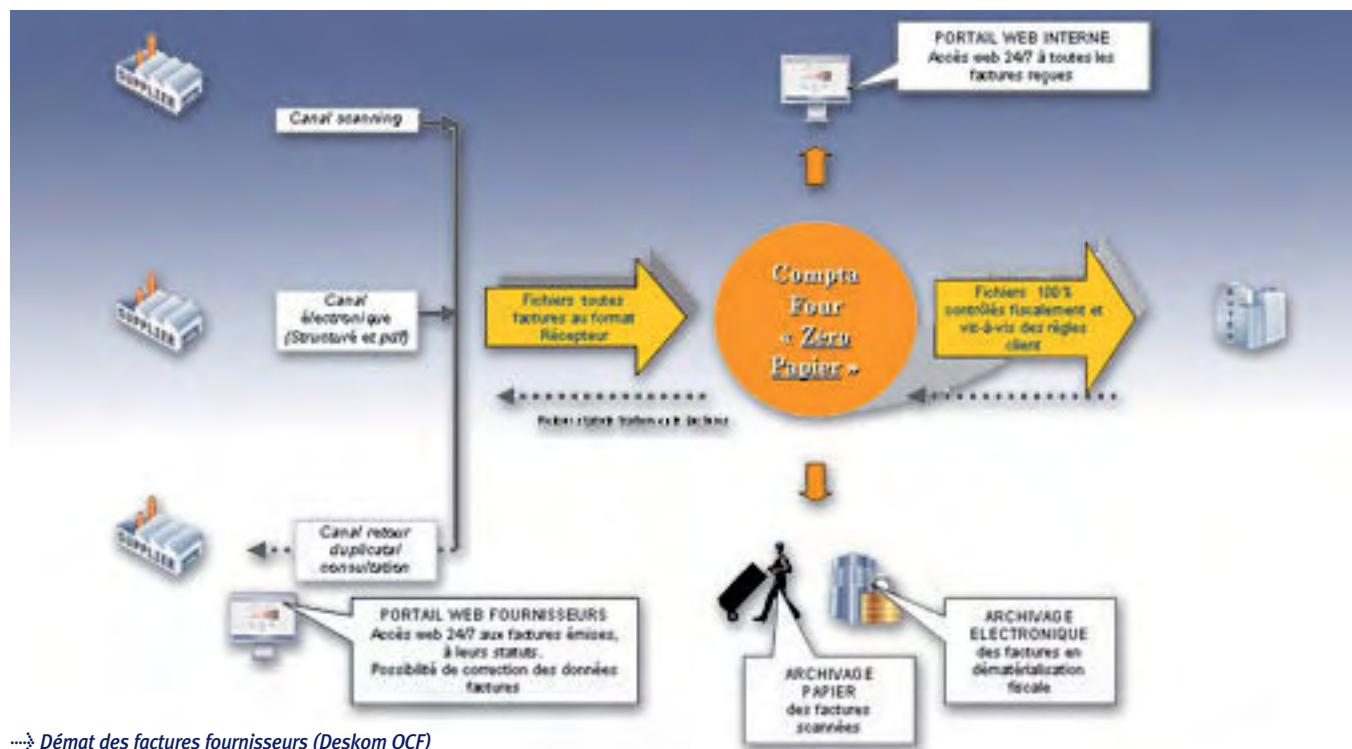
SUPPLIER

SUPPLIER

SUPPLIER

Canal scanning

Canal électronique (Structuré et pdf)

Canal retour duplicata/ consultation

PORTAIL WEB INTERNE
Accès web 24/7 à toutes les factures reçues

Fichiers toutes factures au format Récepteur

Compta Four « Zero Papier »

Fichiers 100% contrôlés fiscalement et vis-à-vis des règles client

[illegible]

PORTAIL WEB FOURNISSEURS
Accès web 24/7 aux factures émises, à leurs statuts.
Possibilité de correction des données factures

ARCHIVAGE PAPIER des factures scannées

ARCHIVAGE ELECTRONIQUE des factures en dématérialisation fiscale

Démat des factures fournisseurs (Deskom OCF)